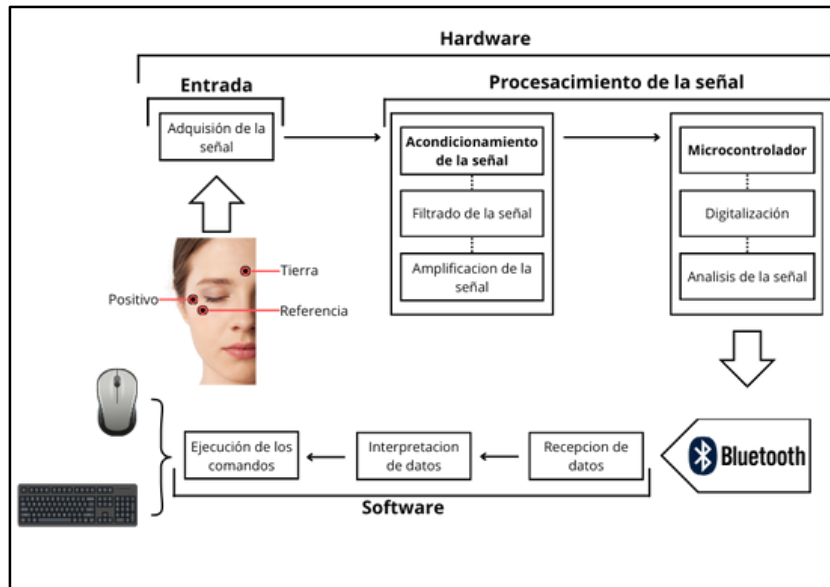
Hardware

Entrada

Procesacimiento de la señal

Adquisión de la señal

Acondicionamiento de la señal

Filtrado de la señal

Amplificacion de la señal

Microcontrolador

Digitalización

Analisis de la señal

Tierra

Positivo

Referencia

Bluetooth

Recepcion de datos

Interpretacion de datos

Ejecución de los comandos

Software